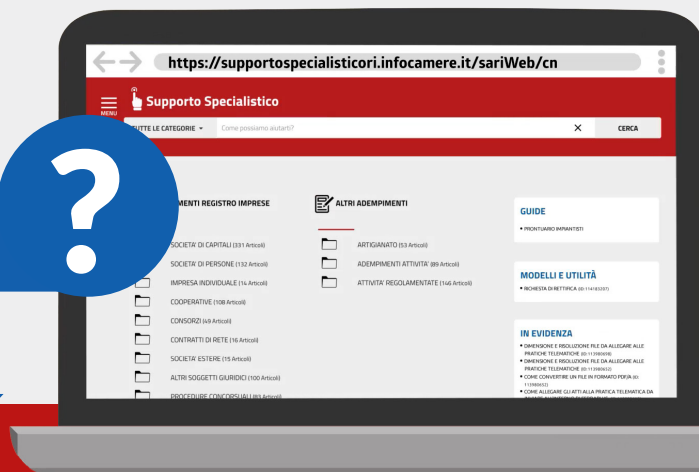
https://supportospecialisticori.infocamere.it/sariWeb/cn

MENU

Supporto Specialistico

TUTTE LE CATEGORIE

Come possiamo aiutarti?

CERCA

?

MENTI REGISTRO IMPRESE

SOCIETA' DI CAPITALI (331 Articoli)

SOCIETA' DI PERSONE (132 Articoli)

IMPRESA INDIVIDUALE (14 Articoli)

COOPERATIVE (108 Articoli)

CONSORZI (49 Articoli)

CONTRATTI DI RETE (16 Articoli)

SOCIETA' ESTERE (15 Articoli)

ALTRI SOGGETTI GIURIDICI (100 Articoli)

PROCEDURE CONCORSUALI (83 Articoli)

ALTRI ADEMPIMENTI

ARTIGIANATO (53 Articoli)

ADEMPIMENTI ATTIVITA' (89 Articoli)

ATTIVITA' REGOLAMENTATE (146 Articoli)

GUIDE

• PRONTUARIO IMPIANTISTI

MODELLI E UTILITÀ

• RICHIESTA DI RETTIFICA (ID:114183207)

IN EVIDENZA

• DIMENSIONE E RISOLUZIONE FILE DA ALLEGARE ALLE PRATICHE TELEMATICHE (ID:113986698)

• DIMENSIONE E RISOLUZIONE FILE DA ALLEGARE ALLE PRATICHE TELEMATICHE (ID:113986652)

• COME CONVERTIRE UN FILE IN FORMATO PDF/A (ID: 113986652)

• COME ALLEGARE GLI ATTI ALLA PRATICA TELEMATICA DA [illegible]